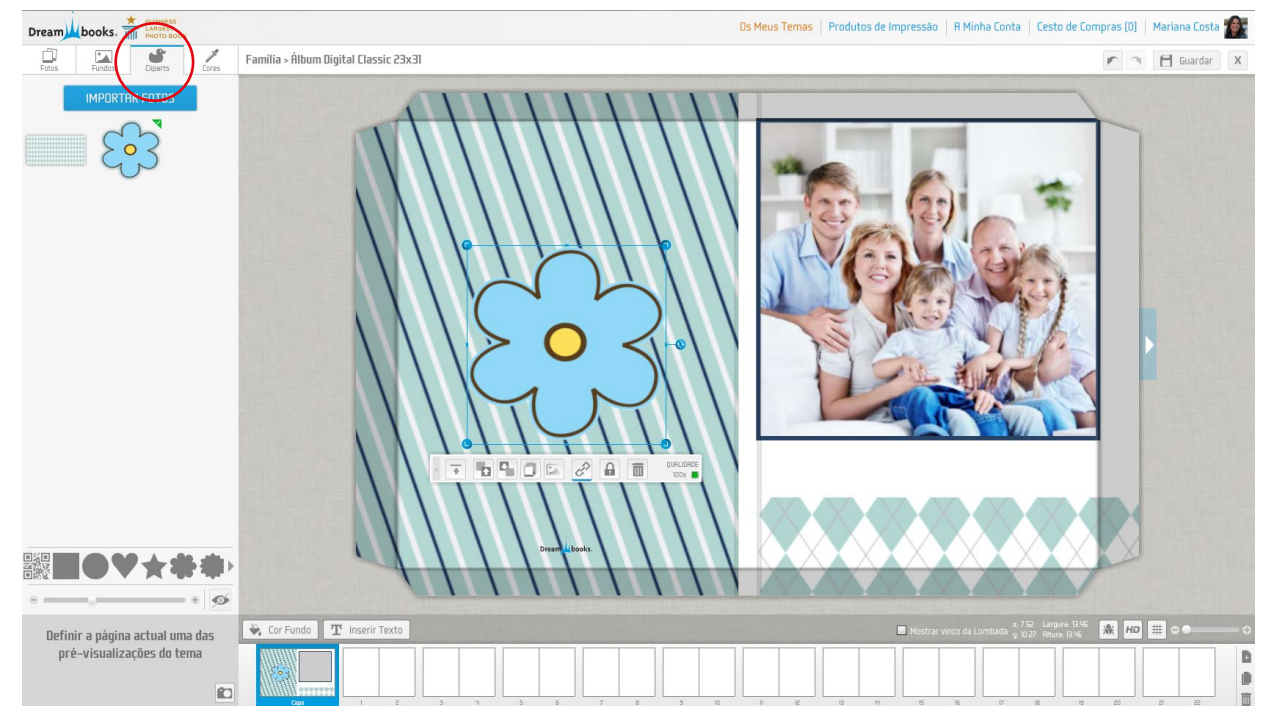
Dreambooks. GUINNESS LARGEST PHOTO BOOK

Os Meus Temas | Produtos de Impressão | A Minha Conta | Cesto de Compras (0) | Mariana Costa

Fotos Fundos Cliparts Cores

Família > Álbum Digital Classic 23x31

Guardar X

IMPORTAR FOTOS

QUALIDADE 100%

Dreambooks.

Definir a página actual uma das pré-visualizações do tema

Cor Fundo Inserir Texto

Mostrar vinco da Lombada x: 7.52 y: 10.27 Largura: 13.46 Altura: 13.46

HD

Capa 1 2 3 4 5 6 7 8 9 10 11 12 13 14 15 16 17 18 19 20 21 22